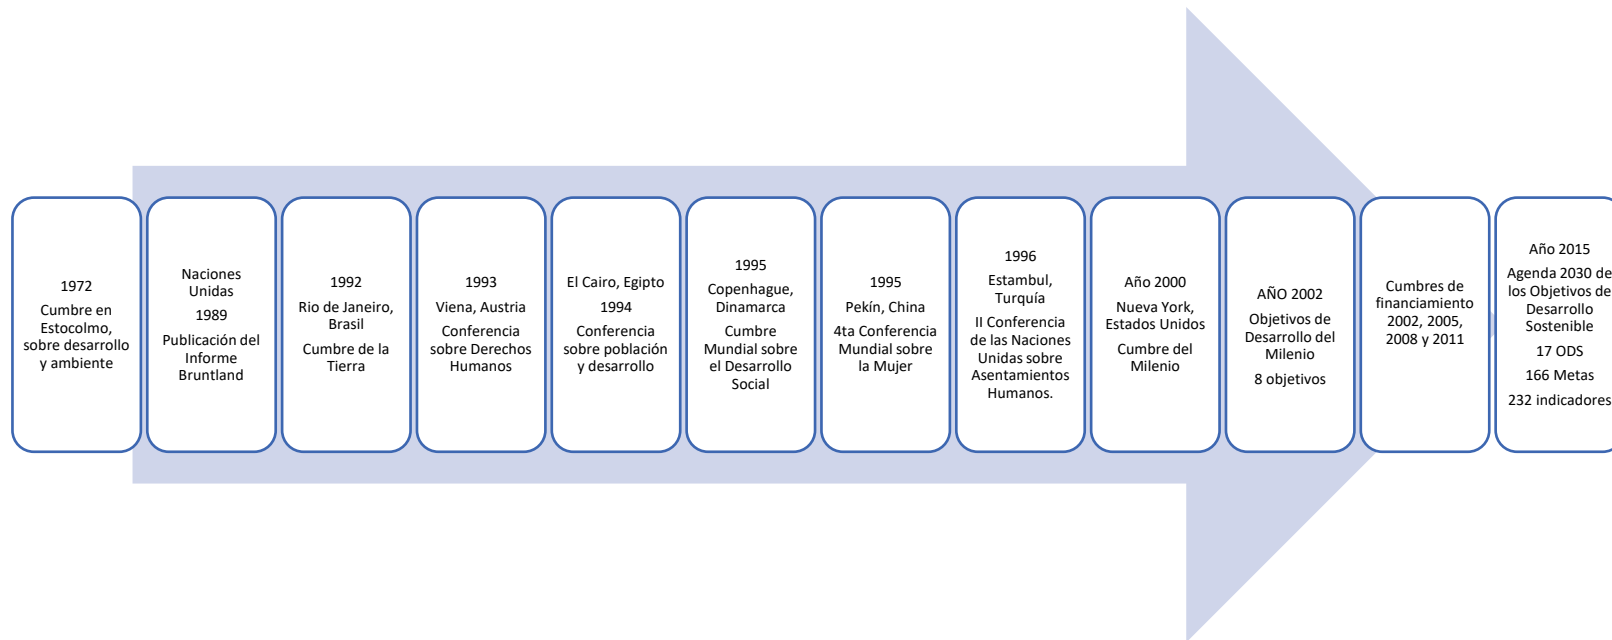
1972

Cumbre en Estocolmo, sobre desarrollo y ambiente

Naciones Unidas

1989

Publicación del Informe Bruntland

1992

Rio de Janeiro, Brasil

Cumbre de la Tierra

1993

Viena, Austria

Conferencia sobre Derechos Humanos

El Cairo, Egipto

1994

Conferencia sobre población y desarrollo

1995

Copenhague, Dinamarca

Cumbre Mundial sobre el Desarrollo Social

1995

Pekín, China

4ta Conferencia Mundial sobre la Mujer

1996

Estambul, Turquía

II Conferencia de las Naciones Unidas sobre Asentamientos Humanos.

Año 2000

Nueva York, Estados Unidos

Cumbre del Milenio

AÑO 2002

Objetivos de Desarrollo del Milenio

8 objetivos

Cumbres de financiamiento 2002, 2005, 2008 y 2011

Año 2015

Agenda 2030 de los Objetivos de Desarrollo Sostenible

17 ODS

166 Metas

232 indicadores